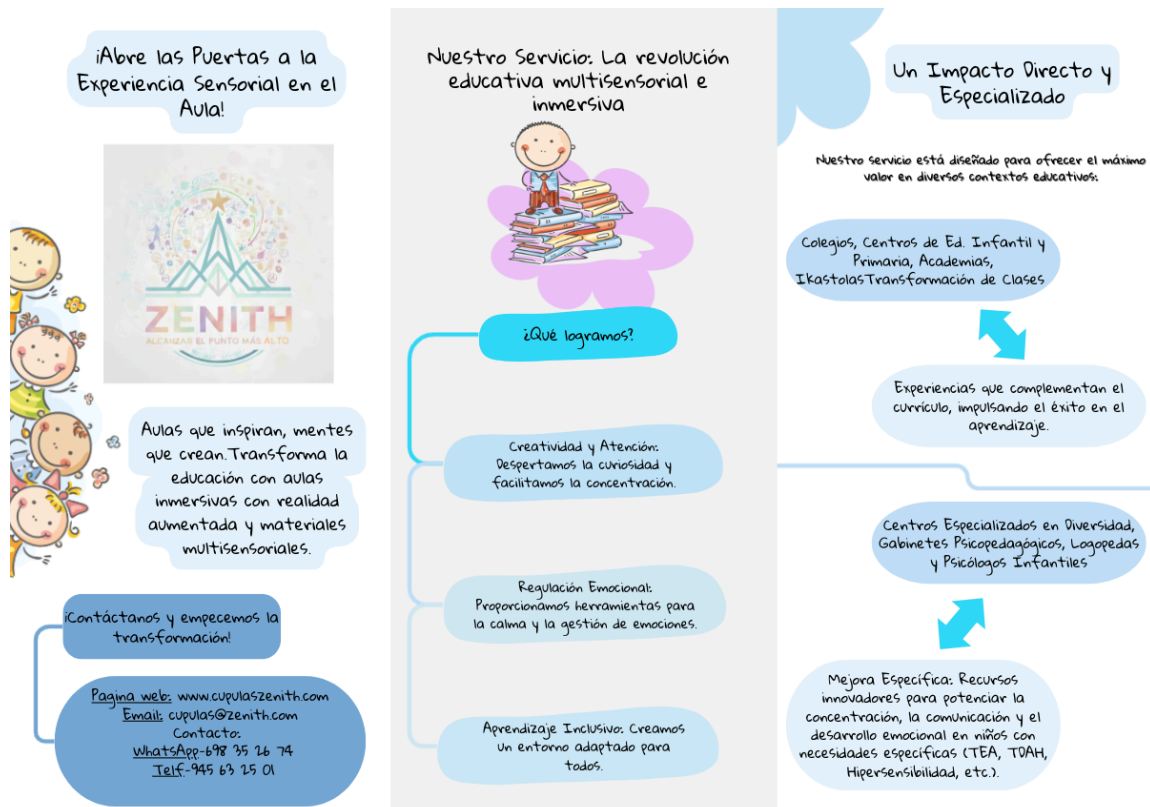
¡Abre las Puertas a la Experiencia Sensorial en el Aula!

ZENITH
ALCANZAR EL PUNTO MÁS ALTO

Aulas que inspiran, mentes que crean.Transforma la educación con aulas inmersivas con realidad aumentada y materiales multisensoriales.

¡Contáctanos y empecemos la transformación!

Pagina web: www.cupulaszenith.com
Email: cupulas@zenith.com
Contacto:
WhatsApp-698 35 26 74
Telf.-945 63 25 01

Nuestro Servicio: La revolución educativa multisensorial e inmersiva

¿Qué logramos?

Creatividad y Atención: Despertamos la curiosidad y facilitamos la concentración.

Regulación Emocional: Proporcionamos herramientas para la calma y la gestión de emociones.

Aprendizaje Inclusivo: Creamos un entorno adaptado para todos.

Un Impacto Directo y Especializado

Nuestro servicio está diseñado para ofrecer el máximo valor en diversos contextos educativos:

Colegios, Centros de Ed. Infantil y Primaria, Academias, IkastolasTransformación de Clases

Experiencias que complementan el currículo, impulsando el éxito en el aprendizaje.

Centros Especializados en Diversidad, Gabinetes Psicopedagógicos, Logopedas y Psicólogos Infantiles

Mejora Específica: Recursos innovadores para potenciar la concentración, la comunicación y el desarrollo emocional en niños con necesidades específicas (TEA, TDAH, Hipersensibilidad, etc.).